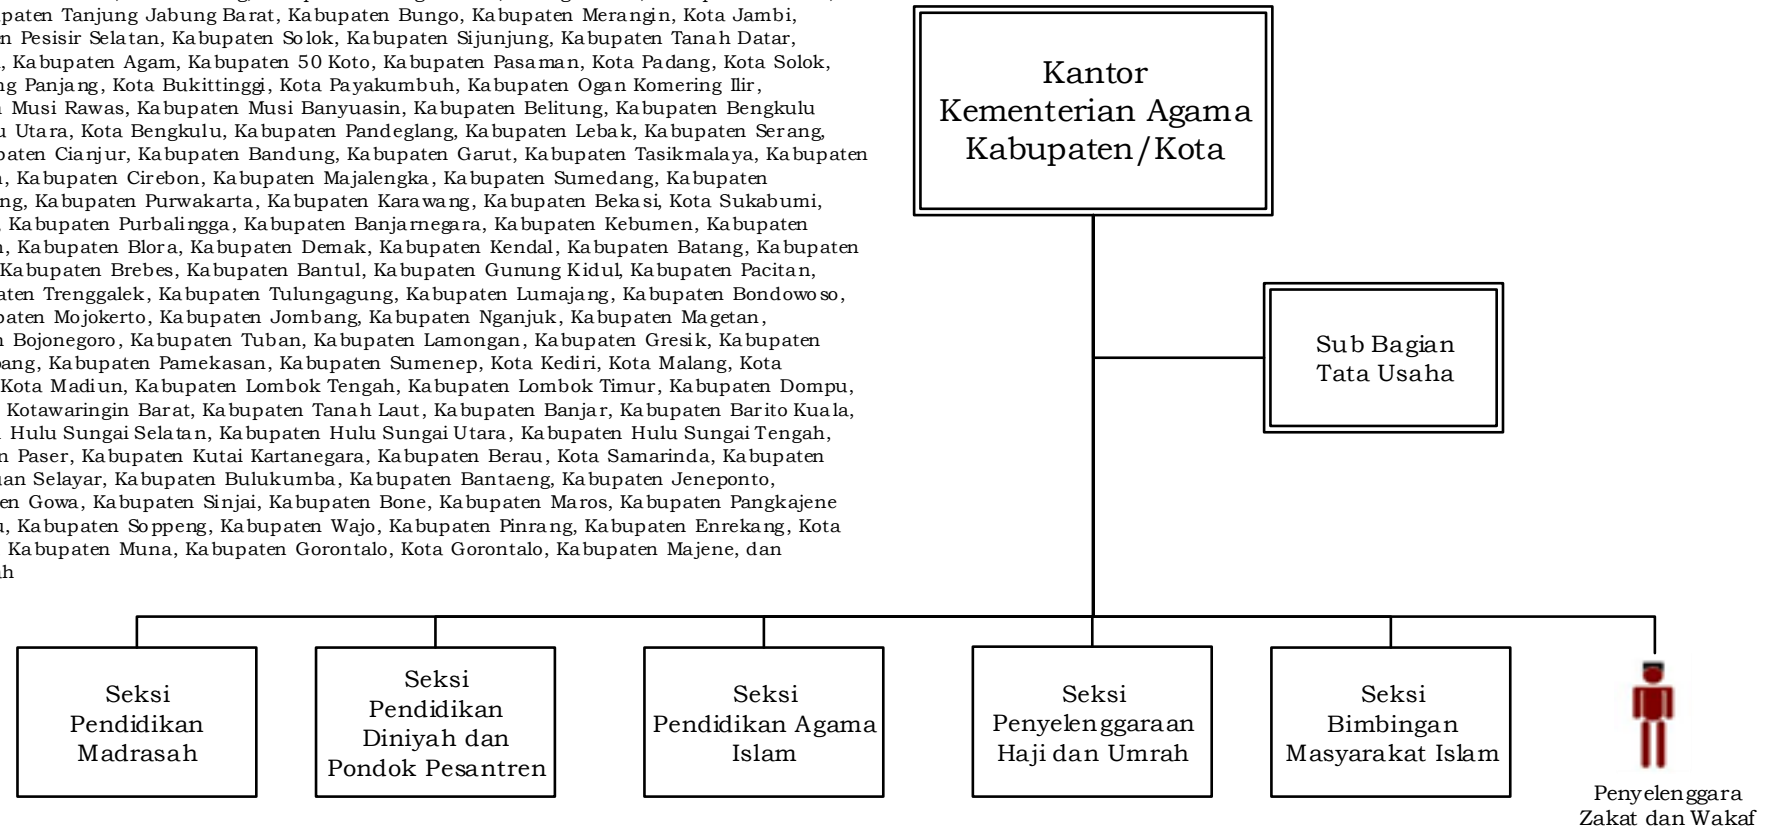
upaten Tanjung Jabung Barat, Kabupaten Bungo, Kabupaten Merangin, Kota Jambi,
n Pesisir Selatan, Kabupaten Solok, Kabupaten Sijunjung, Kabupaten Tanah Datar,
, Kabupaten Agam, Kabupaten 50 Koto, Kabupaten Pasaman, Kota Padang, Kota Solok,
ng Panjang, Kota Bukittinggi, Kota Payakumbuh, Kabupaten Ogan Komering Ilir,
Musi Rawas, Kabupaten Musi Banyuasin, Kabupaten Belitung, Kabupaten Bengkulu
u Utara, Kota Bengkulu, Kabupaten Pandeglang, Kabupaten Lebak, Kabupaten Serang,
paten Cianjur, Kabupaten Bandung, Kabupaten Garut, Kabupaten Tasikmalaya, Kabupaten
, Kabupaten Cirebon, Kabupaten Majalengka, Kabupaten Sumedang, Kabupaten
ng, Kabupaten Purwakarta, Kabupaten Karawang, Kabupaten Bekasi, Kota Sukabumi,
Kabupaten Purbalingga, Kabupaten Banjarnegara, Kabupaten Kebumen, Kabupaten
, Kabupaten Blora, Kabupaten Demak, Kabupaten Kendal, Kabupaten Batang, Kabupaten
Kabupaten Brebes, Kabupaten Bantul, Kabupaten Gunung Kidul, Kabupaten Pacitan,
aten Trenggalek, Kabupaten Tulungagung, Kabupaten Lumajang, Kabupaten Bondowoso,
paten Mojokerto, Kabupaten Jombang, Kabupaten Nganjuk, Kabupaten Magetan,
Bojonegoro, Kabupaten Tuban, Kabupaten Lamongan, Kabupaten Gresik, Kabupaten
bang, Kabupaten Pamekasan, Kabupaten Sumenep, Kota Kediri, Kota Malang, Kota
Kota Madiun, Kabupaten Lombok Tengah, Kabupaten Lombok Timur, Kabupaten Dompu,
Kotawaringin Barat, Kabupaten Tanah Laut, Kabupaten Banjar, Kabupaten Barito Kuala,
Hulu Sungai Selatan, Kabupaten Hulu Sungai Utara, Kabupaten Hulu Sungai Tengah,
n Paser, Kabupaten Kutai Kartanegara, Kabupaten Berau, Kota Samarinda, Kabupaten
an Selayar, Kabupaten Bulukumba, Kabupaten Bantaeng, Kabupaten Jeneponto,
en Gowa, Kabupaten Sinjai, Kabupaten Bone, Kabupaten Maros, Kabupaten Pangkajene
, Kabupaten Soppeng, Kabupaten Wajo, Kabupaten Pinrang, Kabupaten Enrekang, Kota
Kabupaten Muna, Kabupaten Gorontalo, Kota Gorontalo, Kabupaten Majene, dan
h

Kantor Kementerian Agama Kabupaten/Kota

Sub Bagian Tata Usaha

Seksi Pendidikan Madrasah

Seksi Pendidikan Diniyah dan Pondok Pesantren

Seksi Pendidikan Agama Islam

Seksi Penyelenggaraan Haji dan Umrah

Seksi Bimbingan Masyarakat Islam

Penyelenggara Zakat dan Wakaf